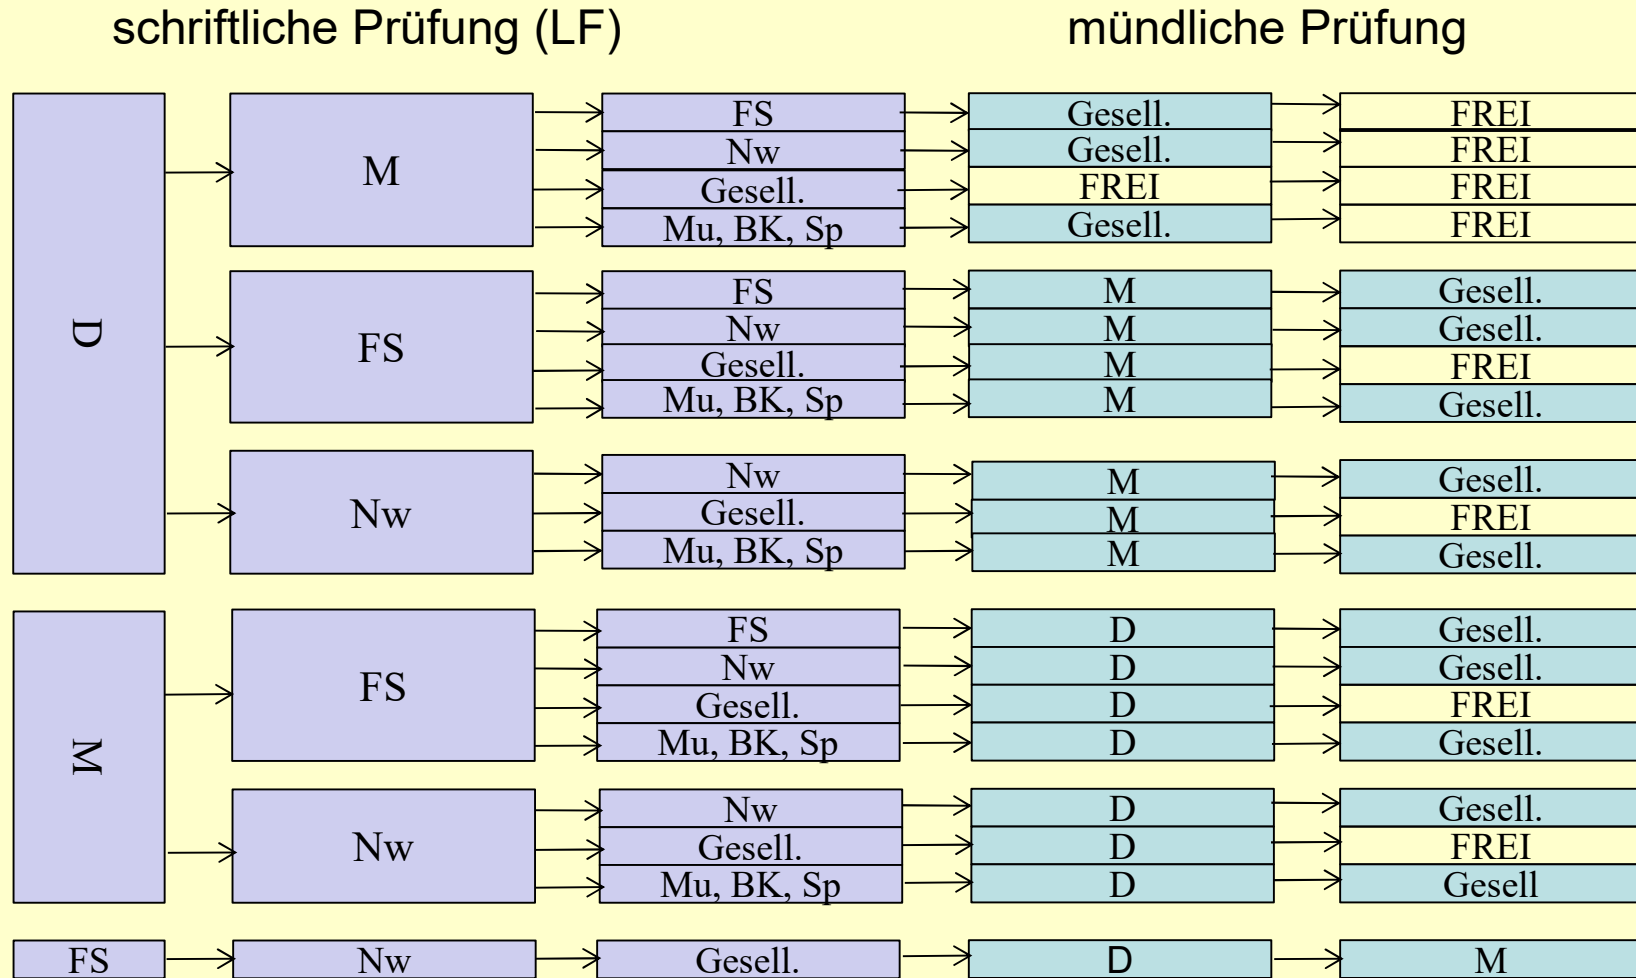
schriftliche Prüfung (LF)

mündliche Prüfung

D

M

FS
Nw
Gesell.
Mu, BK, Sp

Gesell.
Gesell.
FREI
Gesell.

FREI
FREI
FREI
FREI

FS

FS
Nw
Gesell.
Mu, BK, Sp

M
M
M
M

Gesell.
Gesell.
FREI
Gesell.

Nw

Nw
Gesell.
Mu, BK, Sp

M
M
M

Gesell.
FREI
Gesell.

M

FS

FS
Nw
Gesell.
Mu, BK, Sp

D
D
D
D

Gesell.
Gesell.
FREI
Gesell.

Nw

Nw
Gesell.
Mu, BK, Sp

D
D
D

Gesell.
FREI
Gesell

FS

Nw

Gesell.

D

M